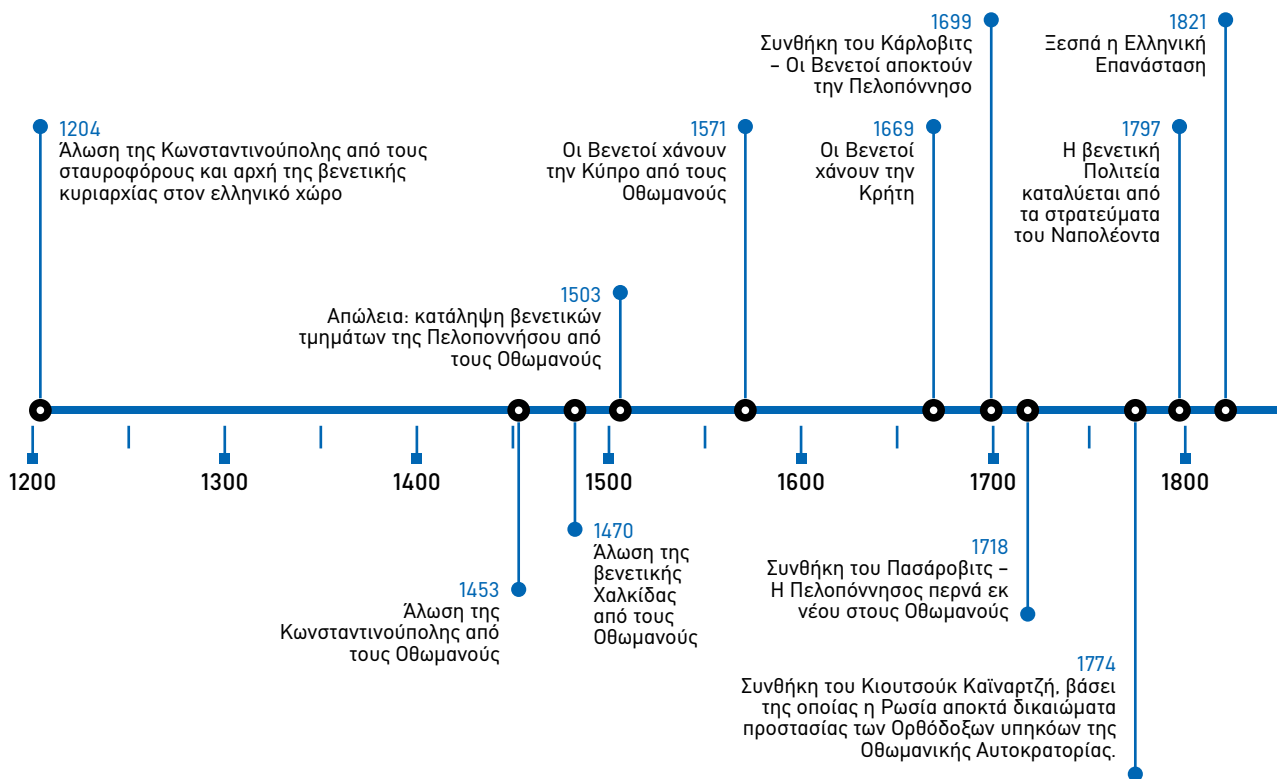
1699
Συνθήκη του Κάρλοβιτς – Οι Βενετοί αποκτούν την Πελοπόννησο

1821
Ξεσπά η Ελληνική Επανάσταση

1204
Άλωση της Κωνσταντινούπολης από τους σταυροφόρους και αρχή της βενετικής κυριαρχίας στον ελληνικό χώρο

1571
Οι Βενετοί χάνουν την Κύπρο από τους Οθωμανούς

1669
Οι Βενετοί χάνουν την Κρήτη

1797
Η βενετική Πολιτεία καταλύεται από τα στρατεύματα του Ναπολέοντα

1503
Απώλεια: κατάληψη βενετικών τμημάτων της Πελοποννήσου από τους Οθωμανούς

1200
1300
1400
1500
1600
1700
1800

1470
Άλωση της βενετικής Χαλκίδας από τους Οθωμανούς

1718
Συνθήκη του Πασάροβιτς – Η Πελοπόννησος περνά εκ νέου στους Οθωμανούς

1453
Άλωση της Κωνσταντινούπολης από τους Οθωμανούς

1774
Συνθήκη του Κιουτσούκ Καϊναρτζή, βάσει της οποίας η Ρωσία αποκτά δικαιώματα προστασίας των Ορθόδοξων υπηκόων της Οθωμανικής Αυτοκρατορίας.